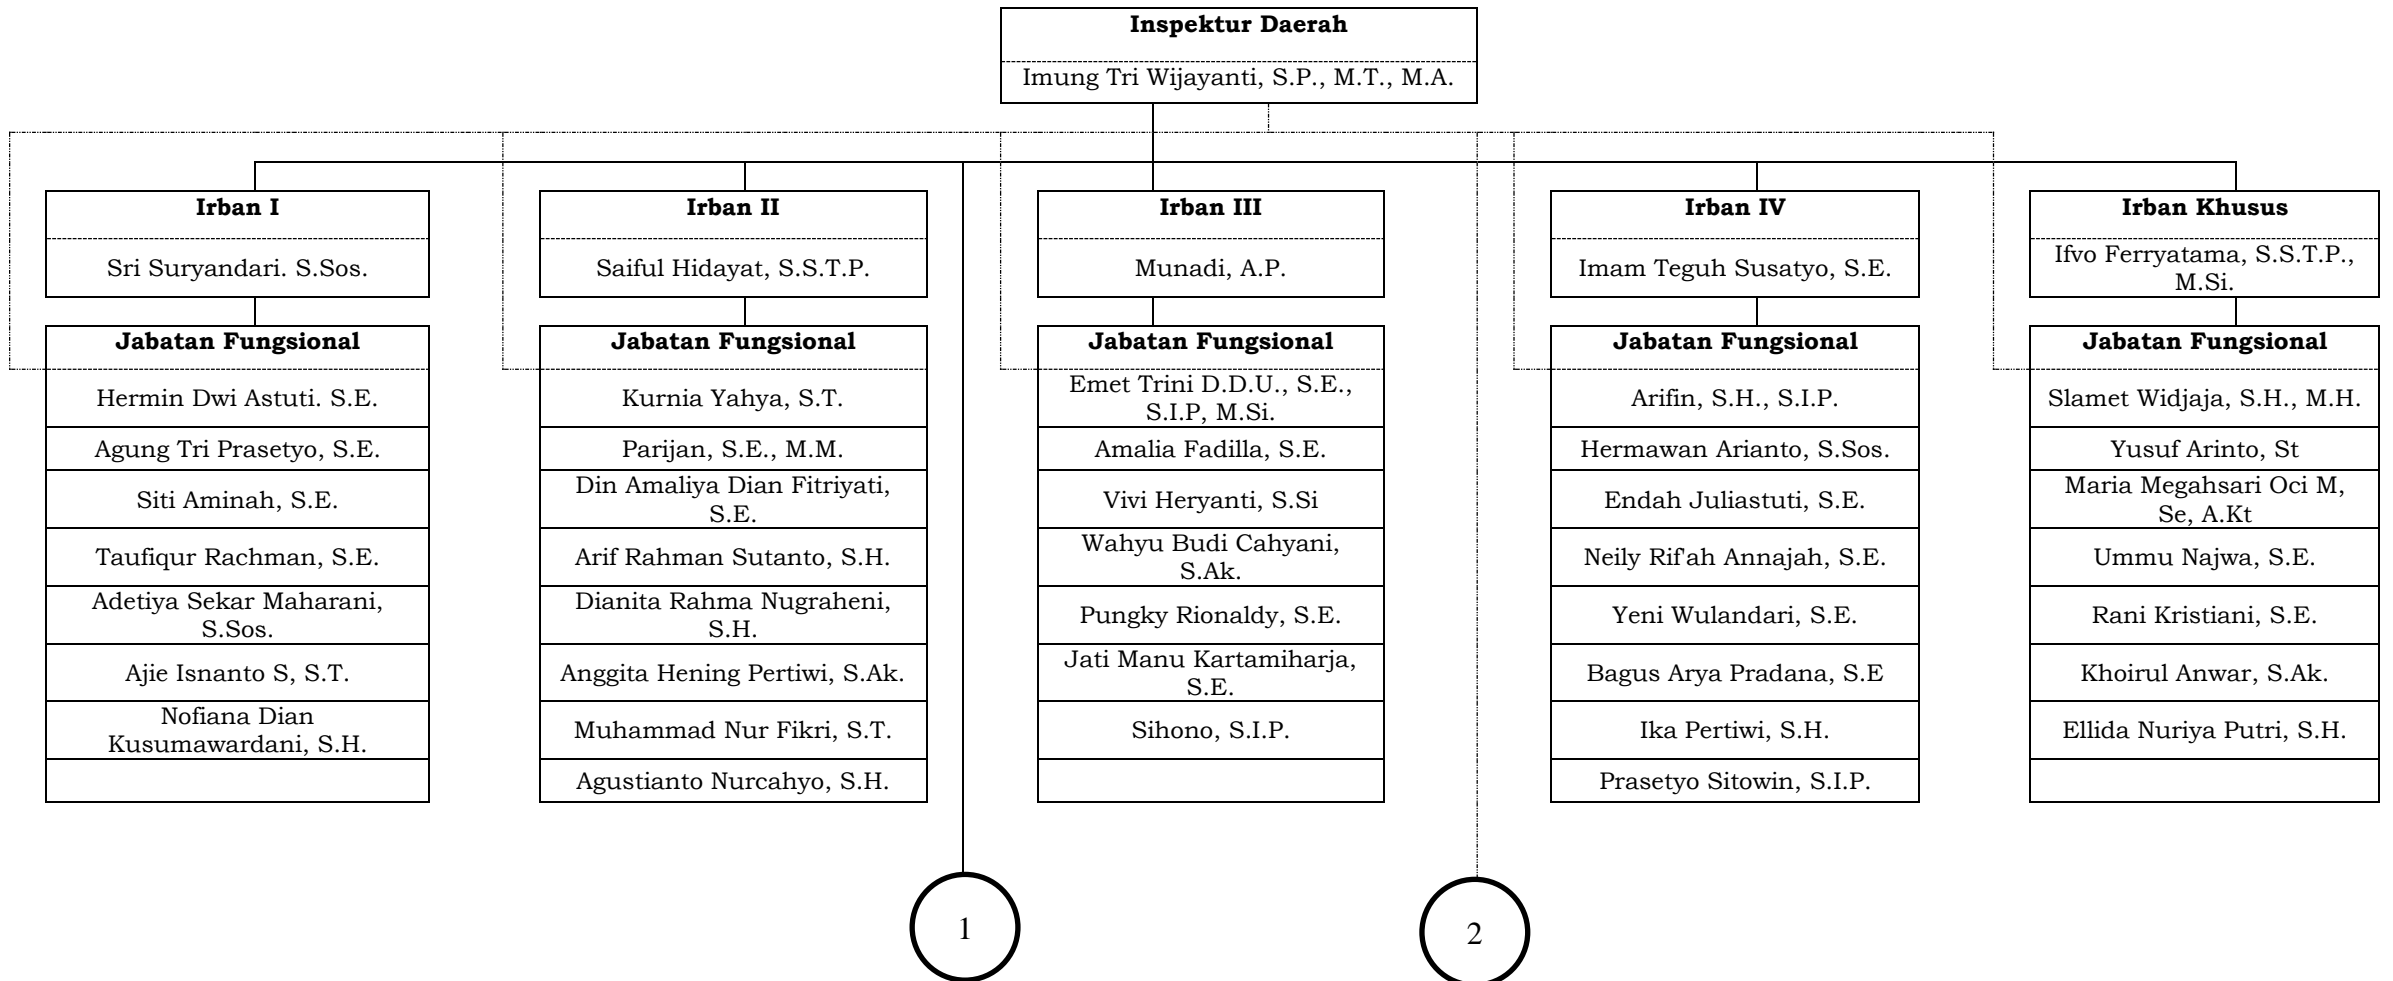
Inspektur Daerah

Imung Tri Wijayanti, S.P., M.T., M.A.

Irban I

Sri Suryandari. S.Sos.

Jabatan Fungsional

Hermin Dwi Astuti. S.E.

Agung Tri Prasetyo, S.E.

Siti Aminah, S.E.

Taufiqur Rachman, S.E.

Adetiya Sekar Maharani, S.Sos.

Ajie Isnanto S, S.T.

Nofiana Dian Kusumawardani, S.H.

Irban II

Saiful Hidayat, S.S.T.P.

Jabatan Fungsional

Kurnia Yahya, S.T.

Parijan, S.E., M.M.

Din Amaliya Dian Fitriyati, S.E.

Arif Rahman Sutanto, S.H.

Dianita Rahma Nugraheni, S.H.

Anggita Hening Pertiwi, S.Ak.

Muhammad Nur Fikri, S.T.

Agustianto Nurcahyo, S.H.

Irban III

Munadi, A.P.

Jabatan Fungsional

Emet Trini D.D.U., S.E., S.I.P, M.Si.

Amalia Fadilla, S.E.

Vivi Heryanti, S.Si

Wahyu Budi Cahyani, S.Ak.

Pungky Rionaldy, S.E.

Jati Manu Kartamiharja, S.E.

Sihono, S.I.P.

Irban IV

Imam Teguh Susatyo, S.E.

Jabatan Fungsional

Arifin, S.H., S.I.P.

Hermawan Arianto, S.Sos.

Endah Juliastuti, S.E.

Neily Rif'ah Annajah, S.E.

Yeni Wulandari, S.E.

Bagus Arya Pradana, S.E

Ika Pertiwi, S.H.

Prasetyo Sitowin, S.I.P.

Irban Khusus

Ifvo Ferryatama, S.S.T.P., M.Si.

Jabatan Fungsional

Slamet Widjaja, S.H., M.H.

Yusuf Arinto, St

Maria Megahsari Oci M, Se, A.Kt

Ummu Najwa, S.E.

Rani Kristiani, S.E.

Khoirul Anwar, S.Ak.

Ellida Nuriya Putri, S.H.

1

2